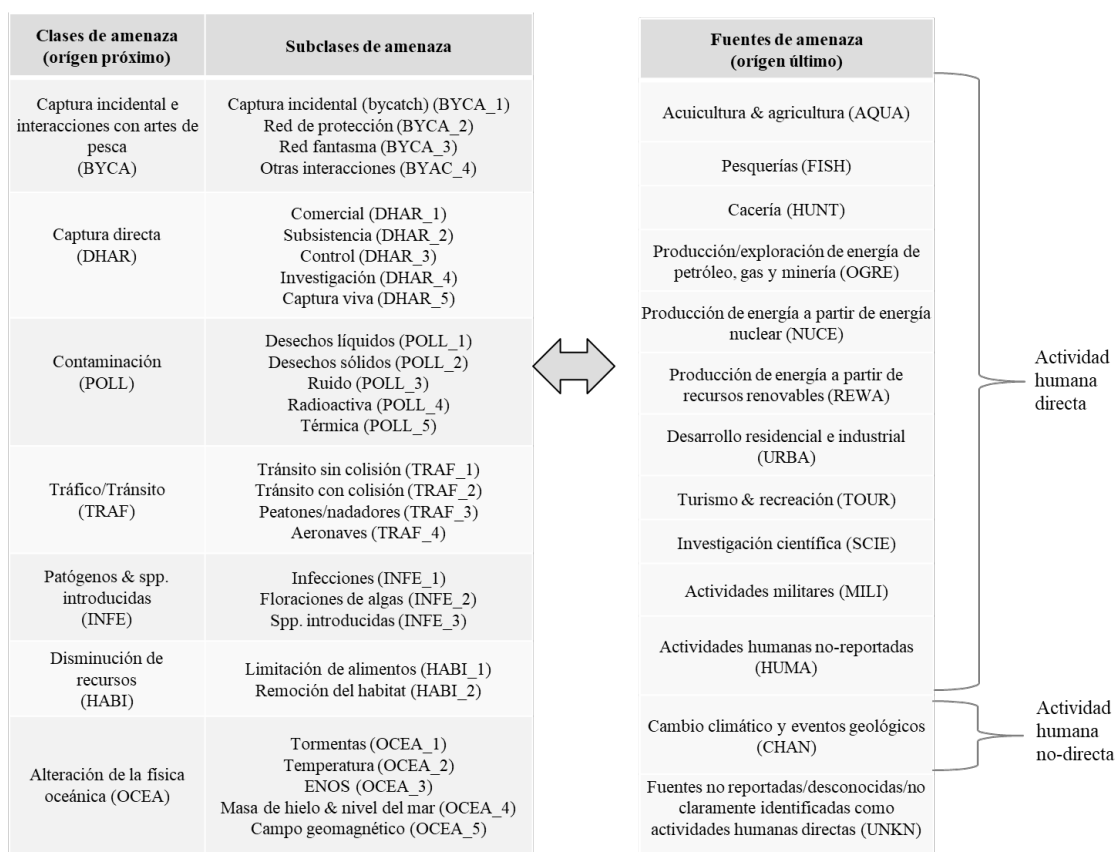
| Clases de amenaza (orígen próximo) | Subclases de amenaza |
|---|---|
| Captura incidental e interacciones con artes de pesca (BYCA) | Captura incidental (bycatch) (BYCA_1) Red de protección (BYCA_2) Red fantasma (BYCA_3) Otras interacciones (BYAC_4) |
| Captura directa (DHAR) | Comercial (DHAR_1) Subsistencia (DHAR_2) Control (DHAR_3) Investigación (DHAR_4) Captura viva (DHAR_5) |
| Contaminación (POLL) | Desechos líquidos (POLL_1) Desechos sólidos (POLL_2) Ruido (POLL_3) Radioactiva (POLL_4) Térmica (POLL_5) |
| Tráfico/Tránsito (TRAF) | Tránsito sin colisión (TRAF_1) Tránsito con colisión (TRAF_2) Peatones/nadadores (TRAF_3) Aeronaves (TRAF_4) |
| Patógenos & spp. introducidas (INFE) | Infecciones (INFE_1) Floraciones de algas (INFE_2) Spp. introducidas (INFE_3) |
| Disminución de recursos (HABI) | Limitación de alimentos (HABI_1) Remoción del habitat (HABI_2) |
| Alteración de la física oceánica (OCEA) | Tormentas (OCEA_1) Temperatura (OCEA_2) ENOS (OCEA_3) Masa de hielo & nivel del mar (OCEA_4) Campo geomagnético (OCEA_5) |

| Fuentes de amenaza (orígen último) |
|---|
| Acuicultura & agricultura (AQUA) |
| Pesquerías (FISH) |
| Cacería (HUNT) |
| Producción/exploración de energía de petróleo, gas y minería (OGRE) |
| Producción de energía a partir de energía nuclear (NUCE) |
| Producción de energía a partir de recursos renovables (REWA) |
| Desarrollo residencial e industrial (URBA) |
| Turismo & recreación (TOUR) |
| Investigación científica (SCIE) |
| Actividades militares (MILI) |
| Actividades humanas no-reportadas (HUMA) |
| Cambio climático y eventos geológicos (CHAN) |
| Fuentes no reportadas/desconocidas/no claramente identificadas como actividades humanas directas (UNKN) |

Actividad humana directa

Actividad humana no-directa